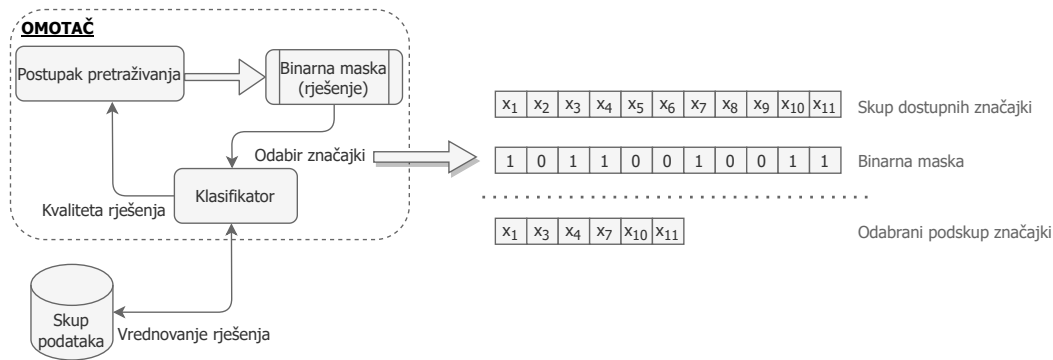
OMOTAČ

Postupak pretraživanja

Binarna maska (rješenje)

Odabir značajki

Klasifikator

Kvaliteta rješenja

Skup podataka

Vrednovanje rješenja

| $x_1$ | $x_2$ | $x_3$ | $x_4$ | $x_5$ | $x_6$ | $x_7$ | $x_8$ | $x_9$ | $x_{10}$ | $x_{11}$ |
|---|---|---|---|---|---|---|---|---|---|---|

Skup dostupnih značajki

| 1 | 0 | 1 | 1 | 0 | 0 | 1 | 0 | 0 | 1 | 1 |
|---|---|---|---|---|---|---|---|---|---|---|

Binarna maska

| $x_1$ | $x_3$ | $x_4$ | $x_7$ | $x_{10}$ | $x_{11}$ |
|---|---|---|---|---|---|

Odabrani podskup značajki